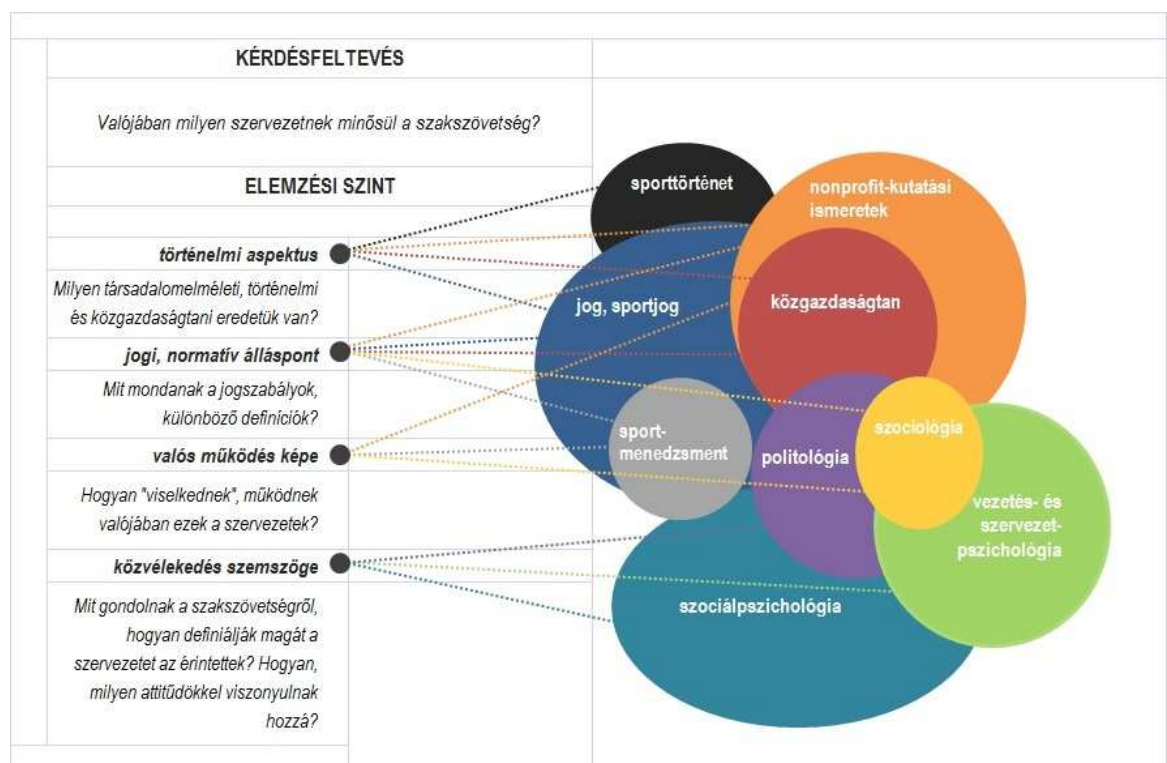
KÉRDÉSFELTEVÉS

Valójában milyen szervezetnek minősül a szakszövetség?

ELEMZÉSI SZINT

történelmi aspektus

Milyen társadalomelméleti, történelmi és közgazdaságtani eredetük van?

jogi, normatív álláspont

Mit mondanak a jogszabályok, különböző definíciók?

valós működés képe

Hogyan "viselkednek", működnek valójában ezek a szervezetek?

közvélekedés szemszöge

Mit gondolnak a szakszövetségről, hogyan definiálják magát a szervezetet az érintettek? Hogyan, milyen attitűdökkel viszonyulnak hozzá?

sporttörténet

nonprofit-kutatási ismeretek

jog, sportjog

közgazdaságtan

sport-menedzsment

politológia

szociológia

vezetés- és szervezet-pszichológia

szociálpszichológia